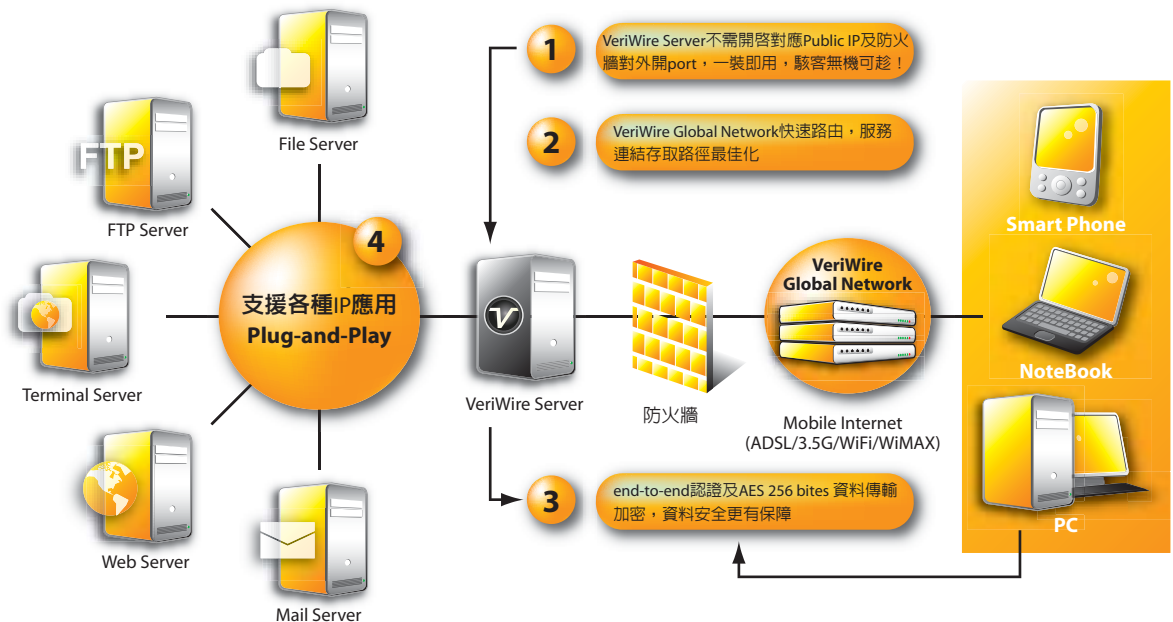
1

VeriWire Server不需開啓對應Public IP及防火牆對外開port，一裝即用，駭客無機可趁！

2

VeriWire Global Network快速路由，服務連結存取路徑最佳化

3

end-to-end認證及AES 256 bites 資料傳輸加密，資料安全更有保障

4

支援各種IP應用
Plug-and-Play

File Server

FTP

FTP Server

Terminal Server

Web Server

Mail Server

VeriWire Server

防火牆

VeriWire
Global Network

Mobile Internet
(ADSL/3.5G/WiFi/WiMAX)

Smart Phone

NoteBook

PC